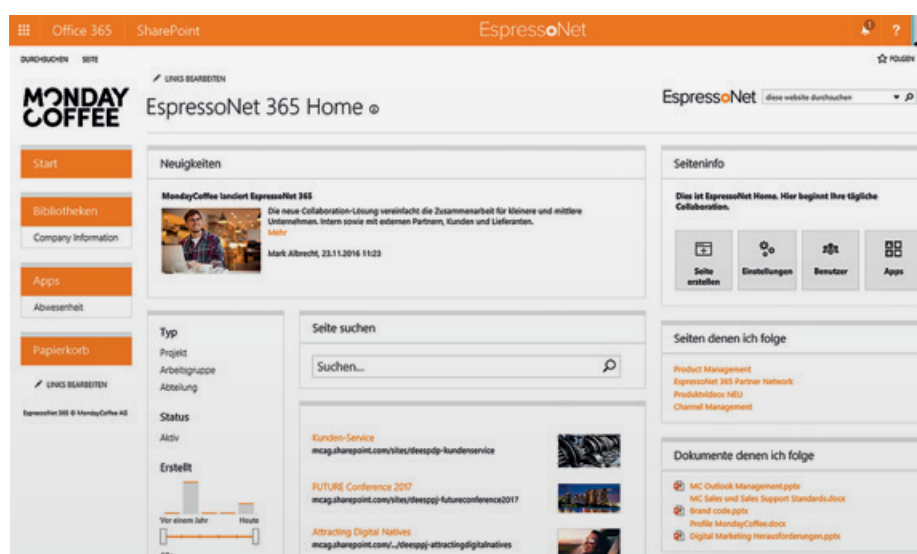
Office 365 SharePoint EspressoNet ?

DURCHSUCHEN SEITE

FOLGEN

LINKS BEARBEITEN

MONDAY COFFEE

EspressoNet 365 Home

EspressoNet diese website durchsuchen

Start

Bibliotheken

Company Information

Apps

Abwesenheit

Papierkorb

LINKS BEARBEITEN

EspressoNet 365 © MondayCoffee AG

Neuigkeiten

MondayCoffee lanciert EspressoNet 365

Die neue Collaboration-Lösung vereinfacht die Zusammenarbeit für kleinere und mittlere Unternehmen. Intern sowie mit externen Partnern, Kunden und Lieferanten.

Mehr

Mark Albrecht, 23.11.2016 11:23

Seiteninfo

Dies ist EspressoNet Home. Hier beginnt Ihre tägliche Collaboration.

Seite erstellen

Einstellungen

Benutzer

Apps

Typ

Projekt

Arbeitsgruppe

Abteilung

Status

Aktiv

Erstellt

Vor einem Jahr

Heute

Seite suchen

Suchen...

Kunden-Service

mcag.sharepoint.com/sites/deespdp-kundenservice

FUTURE Conference 2017

mcag.sharepoint.com/sites/deesppj-futureconference2017

Attracting Digital Natives

mcag.sharepoint.com/.../deesppj-attractingdigitalnatives

Seiten denen ich folge

Product Management

EspressoNet 365 Partner Network

Produktvideos NEU

Channel Management

Dokumente denen ich folge

MC Outlook Management.pptx

MC Sales und Sales Support Standards.docx

Brand code.pptx

Profile MondayCoffee.docx

Digital Marketing Herausforderungen.pptx